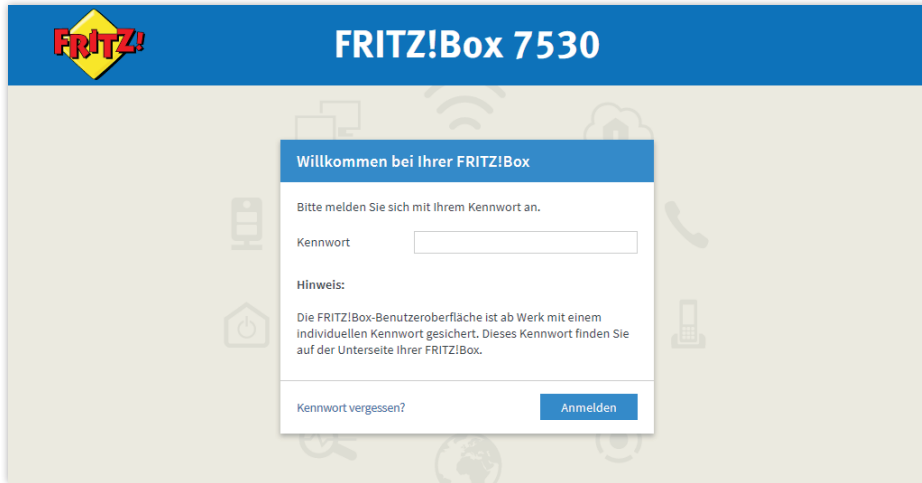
FRITZ!

FRITZ!Box 7530

Willkommen bei Ihrer FRITZ!Box

Bitte melden Sie sich mit Ihrem Kennwort an.

Kennwort

Hinweis:

Die FRITZ!Box-Benutzeroberfläche ist ab Werk mit einem individuellen Kennwort gesichert. Dieses Kennwort finden Sie auf der Unterseite Ihrer FRITZ!Box.

Kennwort vergessen?

Anmelden